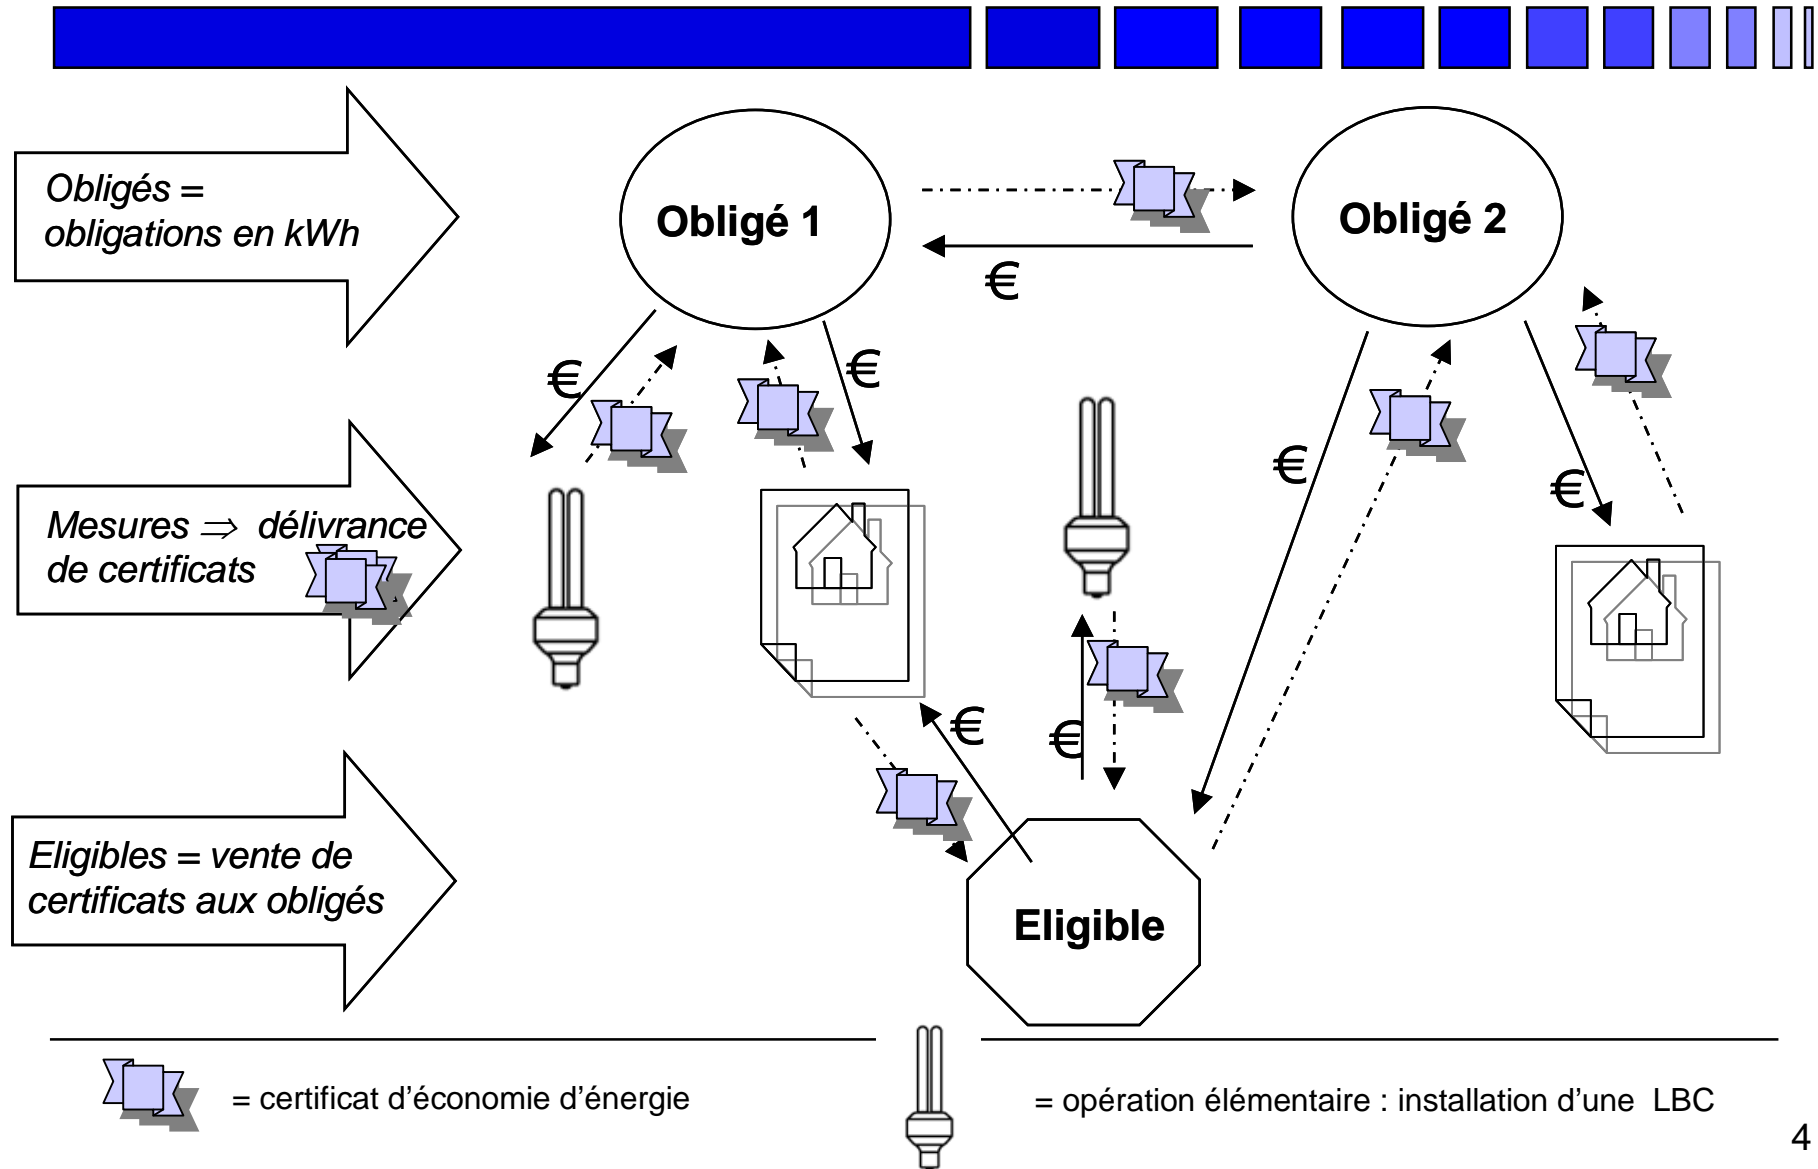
Obligés = obligations en kWh

Mesures $\Rightarrow$ délivrance de certificats

Eligibles = vente de certificats aux obligés

Obligé 1

Obligé 2

Eligible

€

€

€

€

€

€

€

= certificat d'économie d'énergie

= opération élémentaire : installation d'une LBC

4